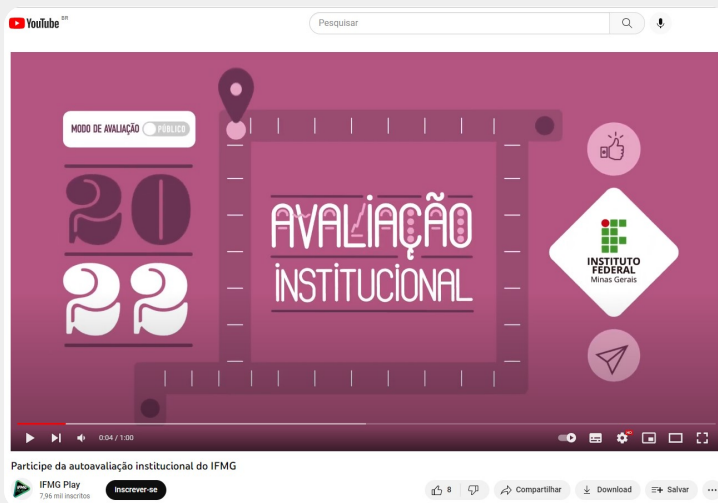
YouTube BR

Pesquisar

MODO DE AVALIAÇÃO PÚBLICO

20
22

AVALIAÇÃO
INSTITUCIONAL

INSTITUTO FEDERAL
Minas Gerais

0:04 / 1:00

Participe da autoavaliação institucional do IFMG

IFMG Play
7,96 mil inscritos

Inscrever-se

8

Compartilhar

Download

Salvar

...